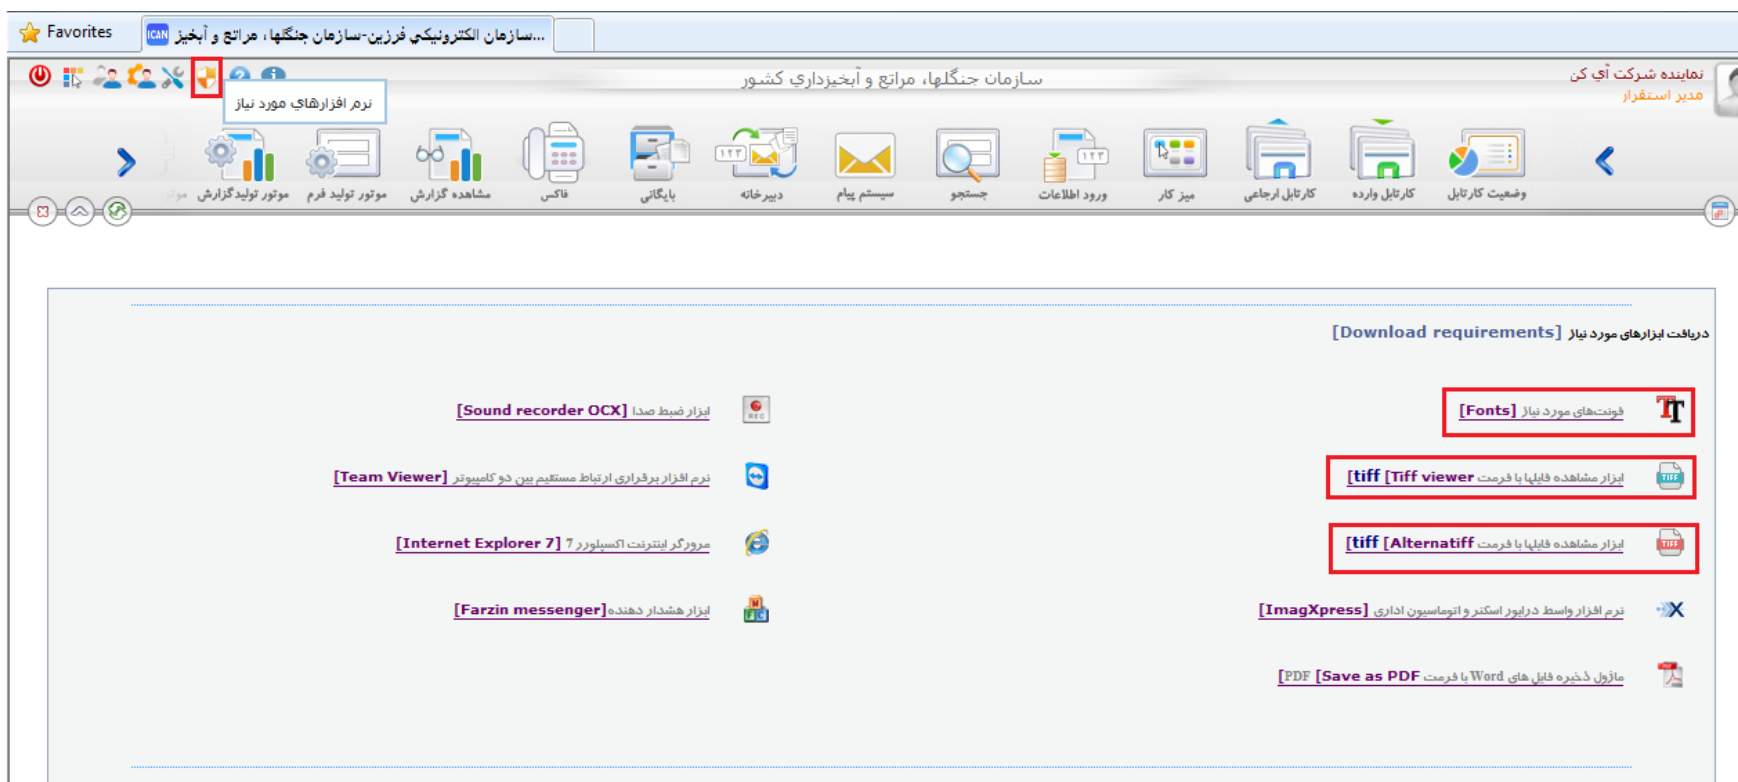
Favorites
سازمان الكترونيكي فرزين-سازمان جنگلها، مراتع و آبخيز...

سازمان جنگلها، مراتع و آبخيزداري كشور
نماينده شركت آي كن
مدير استقرار
نرم افزارهای مورد نیاز

موتور تولیدگزارش
موتور تولید فرم
مشاهده گزارش
فاکس
بایگانی
دبیرخانه
سیستم پیام
جستجو
ورود اطلاعات
میز کار
کارتابل ارجاعی
کارتابل وارده
وضعیت کارتابل

دریافت ابزارهای مورد نیاز [Download requirements]

فونت‌های مورد نیاز [Fonts]
ابزار ضبط صدا [Sound recorder OCX]

ابزار مشاهده فایلها با فرمت tiff [Tiff viewer]
نرم افزار برقراری ارتباط مستقیم بین دو کامپیوتر [Team Viewer]

ابزار مشاهده فایلها با فرمت tiff [Alternatiff]
مرورگر اینترنت اکسپلورر 7 [Internet Explorer 7]

نرم افزار واسط درایور اسکنر و اتوماسیون اداری [ImagXpress]
ابزار هشدار دهنده [Farzin messenger]

ماژول ذخیره فایل های Word با فرمت PDF [Save as PDF]